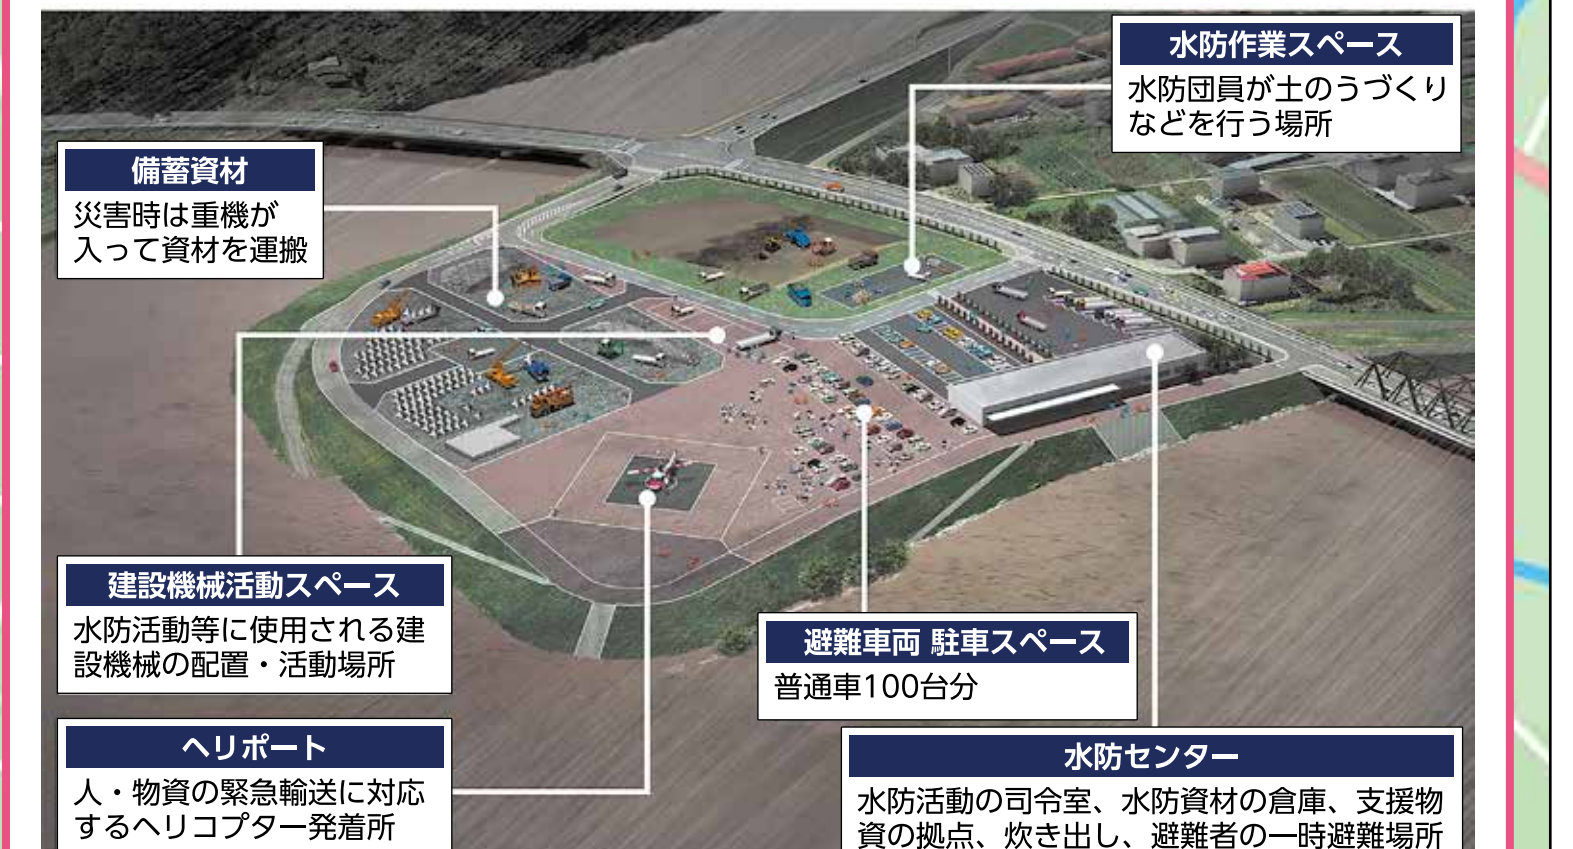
水防作業スペース
水防団員が土のうづくりなどを行う場所

備蓄資材
災害時は重機が入って資材を運搬

建設機械活動スペース
水防活動等に使用される建設機械の配置・活動場所

避難車両 駐車スペース
普通車100台分

ヘリポート
人・物資の緊急輸送に対応するヘリコプター発着所

水防センター
水防活動の司令室、水防資材の倉庫、支援物資の拠点、炊き出し、避難者の一時避難場所